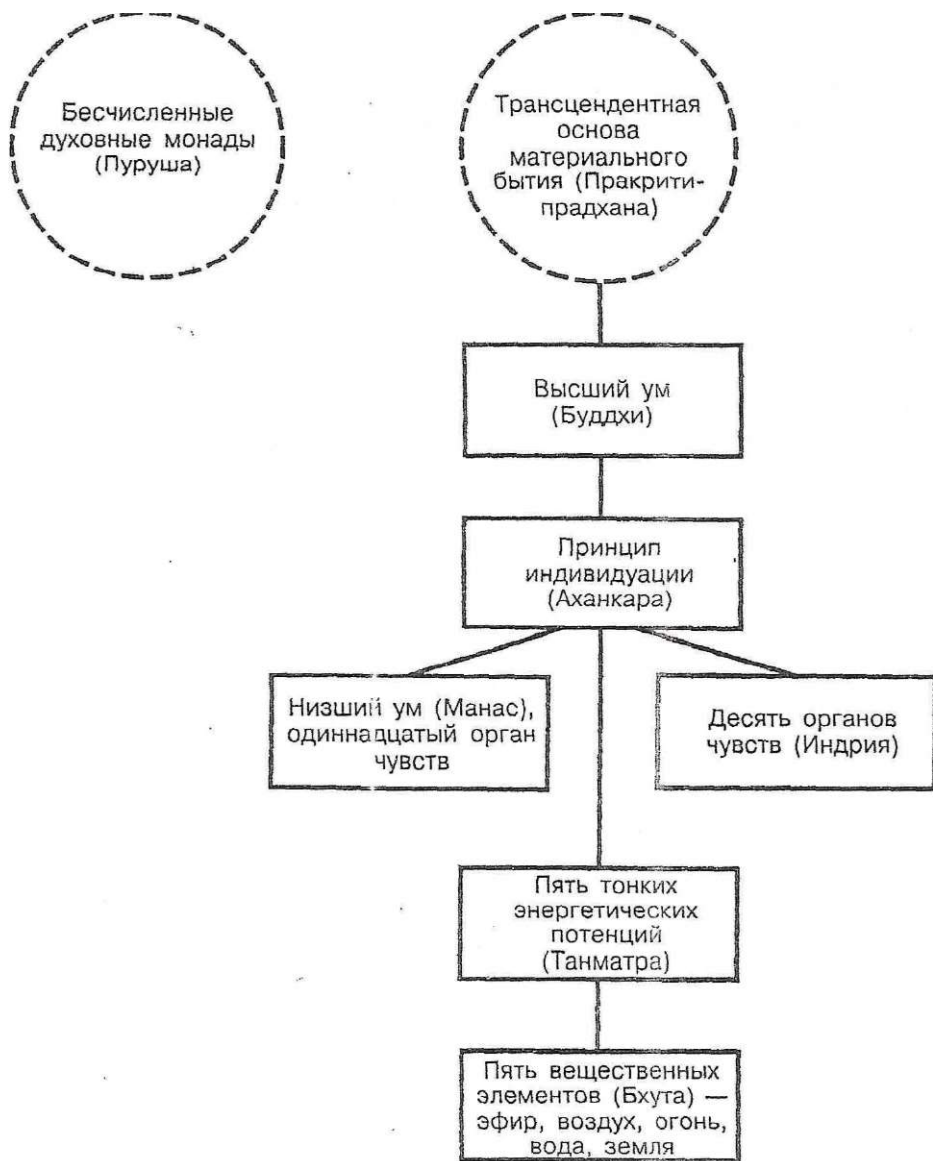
Бесчисленные духовные монады (Пуруша)

Трансцендентная основа материального бытия (Пракрити-прадхана)

Высший ум (Буддхи)

Принцип индивидуации (Аханкара)

Низший ум (Манас), одиннадцатый орган чувств

Десять органов чувств (Индрия)

Пять тонких энергетических потенций (Танматра)

Пять вещественных элементов (Бхута) — эфир, воздух, огонь, вода, земля